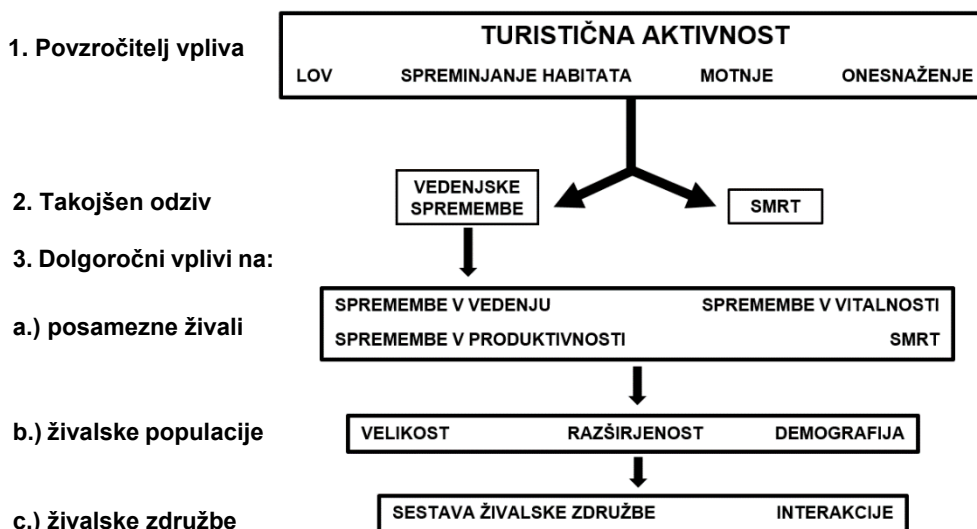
1. Povzročitelj vpliva

TURISTIČNA AKTIVNOST

LOV SPREMINJANJE HABITATA MOTNJE ONESNAŽENJE

2. Takojšen odziv

VEDENJSKE SPREMEMBE

SMRT

3. Dolgoročni vplivi na:

a.) posamezne živali

SPREMEMBE V VEDENJU SPREMEMBE V VITALNOSTI

SPREMEMBE V PRODUKTIVNOSTI SMRT

b.) živalske populacije

VELIKOST RAZŠIRJENOST DEMOGRAFIJA

c.) živalske združbe

SESTAVA ŽIVALSKE ZDRUŽBE INTERAKCIJE